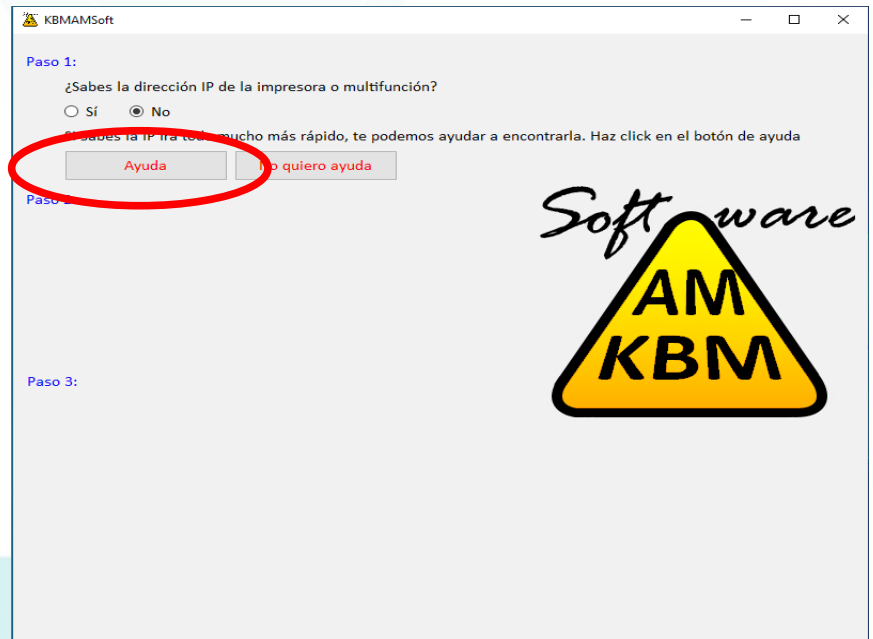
KBMAMSoft

Paso 1:

¿Sabes la dirección IP de la impresora o multifunción?

Sí No

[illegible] la IP irá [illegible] mucho más rápido, te podemos ayudar a encontrarla. Haz click en el botón de ayuda

Ayuda

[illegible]o quiero ayuda

Paso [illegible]

Soft ware

AM
KBM

Paso 3: